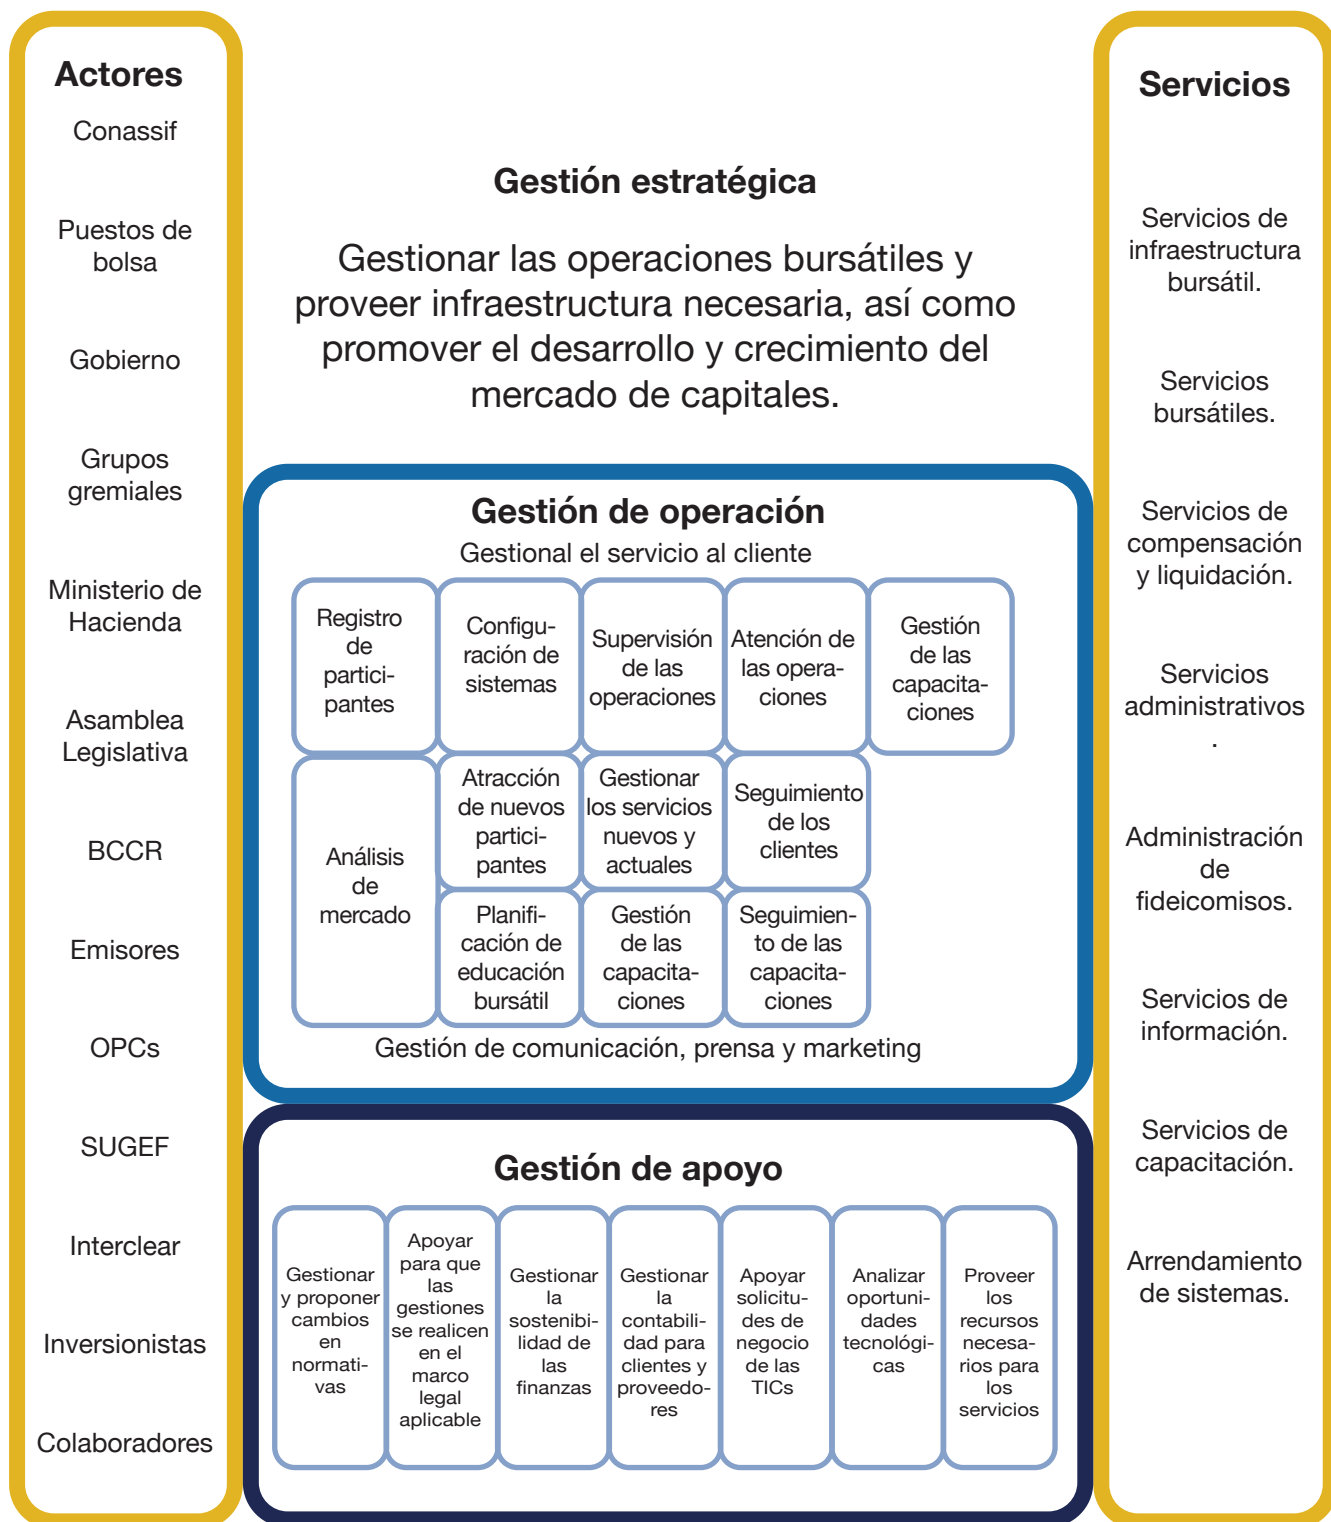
Actores

Conassif

Puestos de bolsa

Gobierno

Grupos gremiales

Ministerio de Hacienda

Asamblea Legislativa

BCCR

Emisores

OPCs

SUGEF

Interclear

Inversionistas

Colaboradores

Gestión estratégica

Gestionar las operaciones bursátiles y proveer infraestructura necesaria, así como promover el desarrollo y crecimiento del mercado de capitales.

Gestión de operación

Gestional el servicio al cliente

| Registro de participantes | Configuración de sistemas | Supervisión de las operaciones | Atención de las operaciones | Gestión de las capacitaciones |
|---|---|---|---|---|
| Análisis de mercado | Atracción de nuevos participantes | Gestionar los servicios nuevos y actuales | Seguimiento de los clientes | |
| | Planificación de educación bursátil | Gestión de las capacitaciones | Seguimiento de las capacitaciones | |

Gestión de comunicación, prensa y marketing

Gestión de apoyo

| Gestionar y proponer cambios en normativas | Apoyar para que las gestiones se realicen en el marco legal aplicable | Gestionar la sostenibilidad de las finanzas | Gestionar la contabilidad para clientes y proveedores | Apoyar solicitudes de negocio de las TICs | Analizar oportunidades tecnológicas | Proveer los recursos necesarios para los servicios |
|---|---|---|---|---|---|---|

Servicios

Servicios de infraestructura bursátil.

Servicios bursátiles.

Servicios de compensación y liquidación.

Servicios administrativos
.

Administración de fideicomisos.

Servicios de información.

Servicios de capacitación.

Arrendamiento de sistemas.